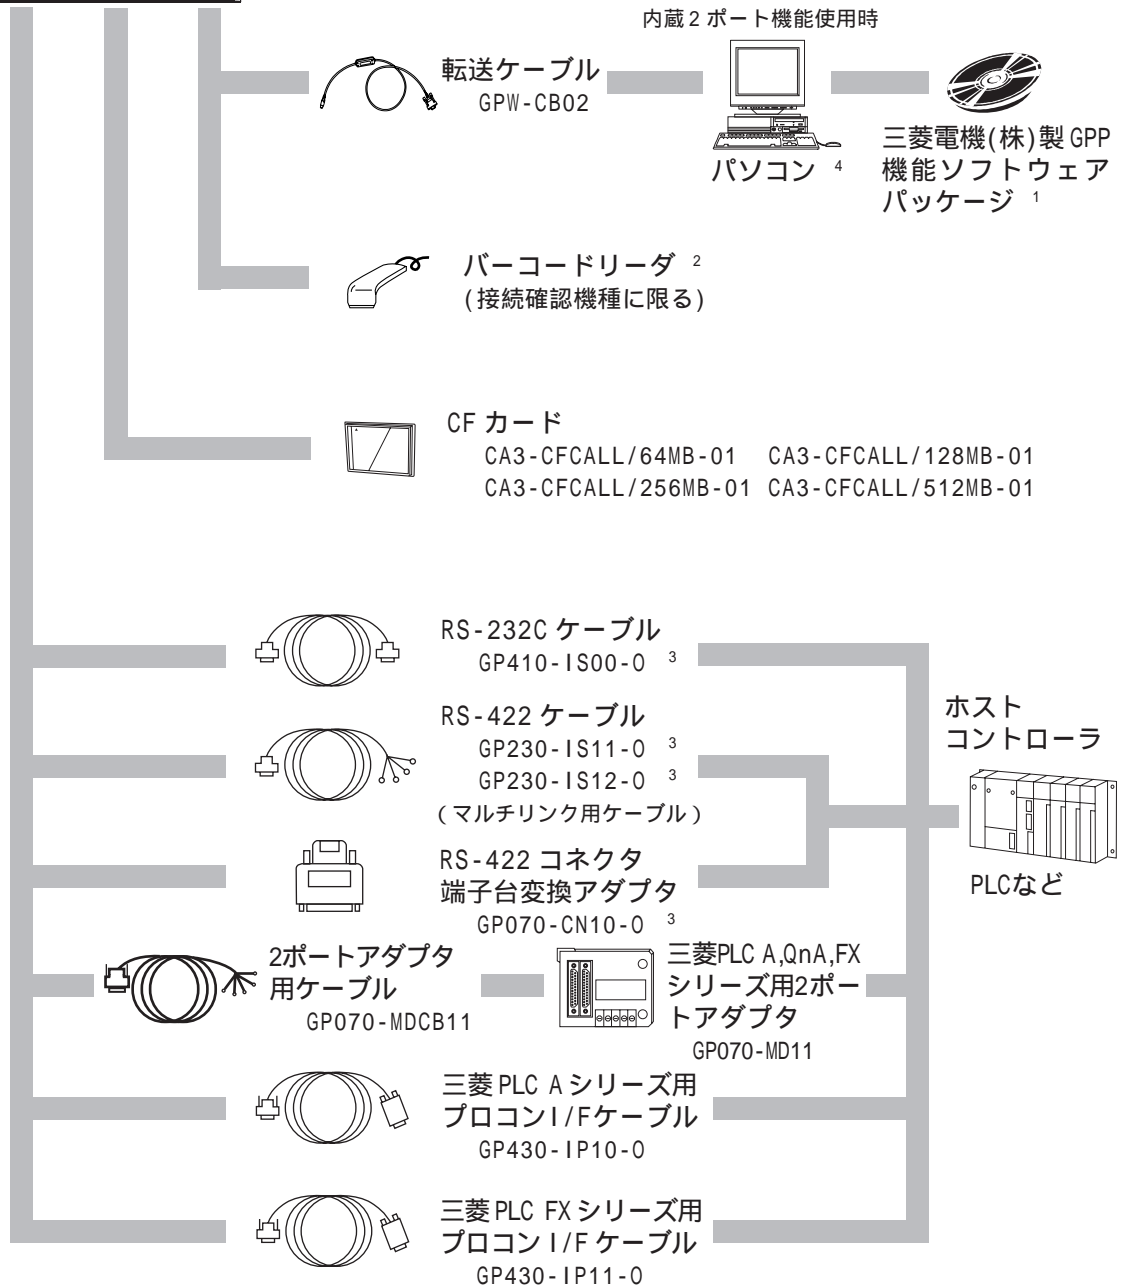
内蔵 2 ポート機能使用時

転送ケーブル
GPW-CB02

パソコン 4

三菱電機(株)製 GPP 機能ソフトウェア パッケージ 1

バーコードリーダ 2
(接続確認機種に限る)

CF カード
CA3-CFCALL/64MB-01 CA3-CFCALL/128MB-01
CA3-CFCALL/256MB-01 CA3-CFCALL/512MB-01

RS-232C ケーブル
GP410-IS00-O 3

RS-422 ケーブル
GP230-IS11-O 3
GP230-IS12-O 3
(マルチリンク用ケーブル)

ホスト
コントローラ

PLCなど

RS-422 コネクタ
端子台変換アダプタ
GP070-CN10-O 3

2ポートアダプタ用ケーブル
GP070-MDCB11

三菱PLC A,QnA,FX シリーズ用2ポートアダプタ
GP070-MD11

三菱 PLC A シリーズ用
プロコン I/F ケーブル
GP430-IP10-O

三菱 PLC FX シリーズ用
プロコン I/F ケーブル
GP430-IP11-O